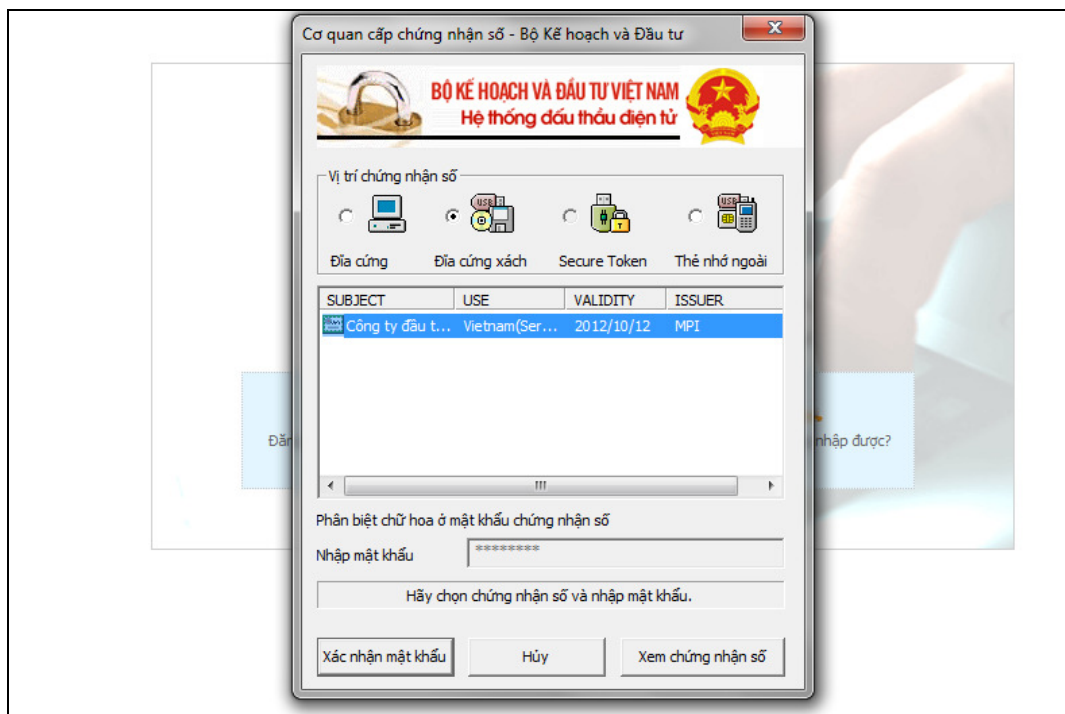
Cơ quan cấp chứng nhận số - Bộ Kế hoạch và Đầu tư

BỘ KẾ HOẠCH VÀ ĐẦU TƯ VIỆT NAM
Hệ thống đấu thầu điện tử

Vị trí chứng nhận số

USB

Đĩa cứng
Đĩa cứng xách
Secure Token
Thẻ nhớ ngoài

| SUBJECT | USE | VALIDITY | ISSUER |
|---|---|---|---|
| Công ty đầu t... | Vietnam(Ser... | 2012/10/12 | MPI |

Đăn

nhập được?

Phân biệt chữ hoa ở mật khẩu chứng nhận số

Nhập mật khẩu ********

Hãy chọn chứng nhận số và nhập mật khẩu.

Xác nhận mật khẩu
Hủy
Xem chứng nhận số